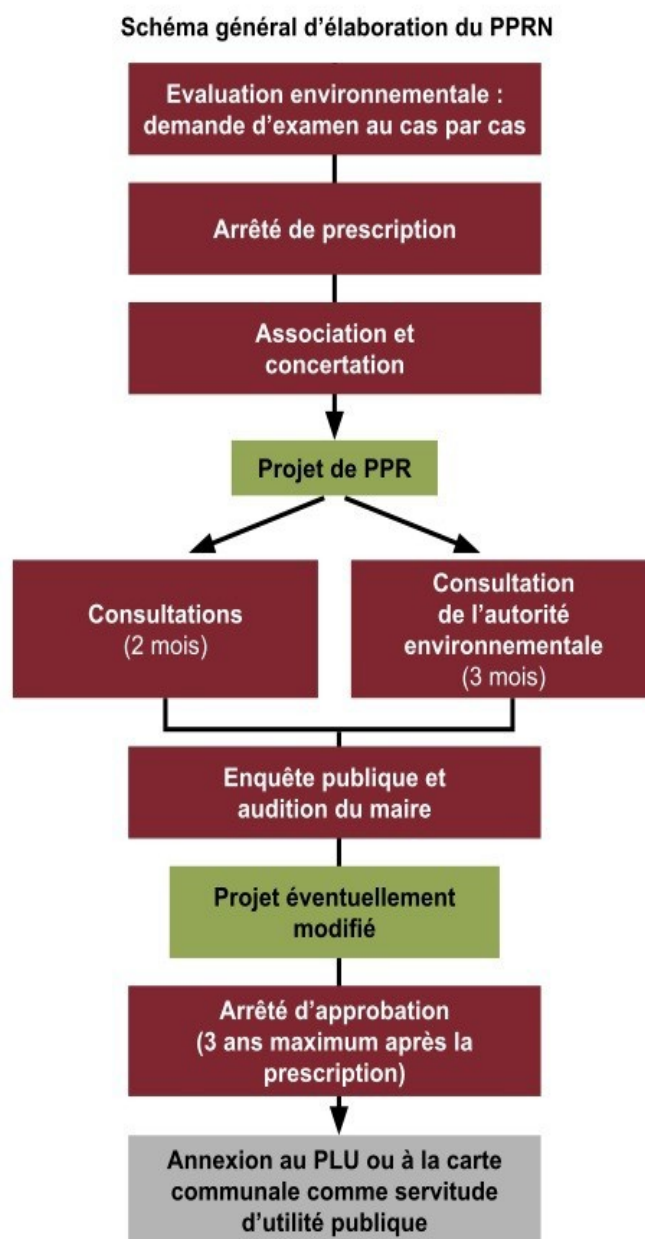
Schéma général d'élaboration du PPRN

Evaluation environnementale : demande d'examen au cas par cas

Arrêté de prescription

Association et concertation

Projet de PPR

Consultations (2 mois)

Consultation de l'autorité environnementale (3 mois)

Enquête publique et audition du maire

Projet éventuellement modifié

Arrêté d'approbation (3 ans maximum après la prescription)

Annexion au PLU ou à la carte communale comme servitude d'utilité publique